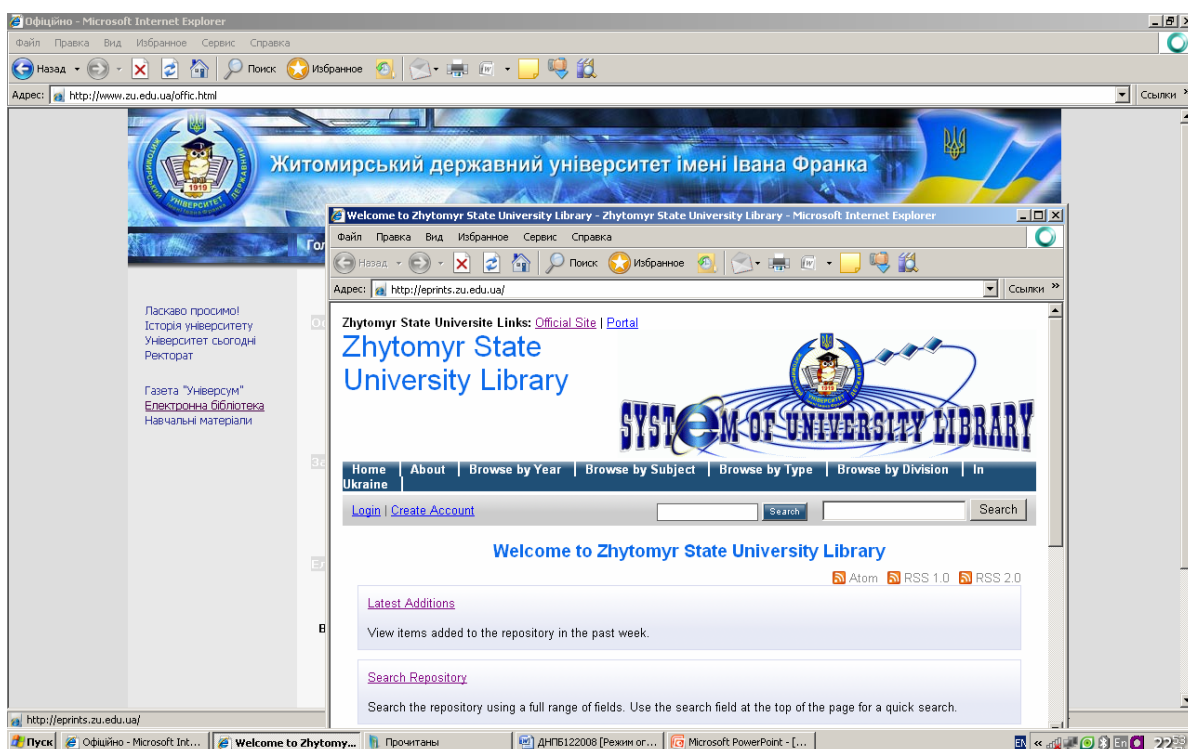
Офіційно - Microsoft Internet Explorer
Файл Правка Вид Избранное Сервис Справка
Назад Поиск Избранное
Адрес: http://www.zu.edu.ua/offic.html
Ссылки

Житомирський державний університет імені Івана Франка

Гол

Ласкаво просимо!
Історія університету
Університет сьогодні
Ректорат

Газета "Універсум"
Електронна бібліотека
Навчальні матеріали

Welcome to Zhytomyr State University Library - Zhytomyr State University Library - Microsoft Internet Explorer
Файл Правка Вид Избранное Сервис Справка
Назад Поиск Избранное
Адрес: http://eprints.zu.edu.ua/
Ссылки

Zhytomyr State Universite Links: Official Site | Portal
Zhytomyr State University Library

SYSTEM OF UNIVERSITY LIBRARY

Home | About | Browse by Year | Browse by Subject | Browse by Type | Browse by Division | In Ukraine

Login | Create Account
Search
Search

Welcome to Zhytomyr State University Library

Atom RSS 1.0 RSS 2.0

Latest Additions
View items added to the repository in the past week.

Search Repository
Search the repository using a full range of fields. Use the search field at the top of the page for a quick search.

http://eprints.zu.edu.ua/
Пуск | Офіційно - Microsoft Int... | Welcome to Zhytomy... | Прочитаны | ДНПБ122008 [Режим ог... | Microsoft PowerPoint - [...
22